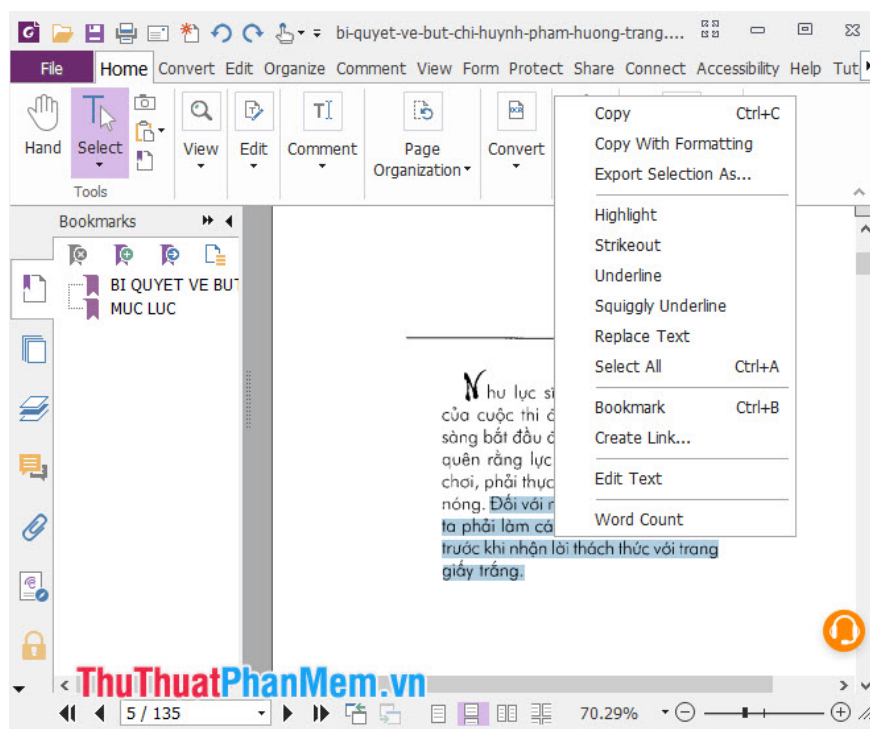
bi-quyet-ve-but-chi-huynh-pham-huong-trang....

File Home Convert Edit Organize Comment View Form Protect Share Connect Accessibility Help Tut

Hand Select View Edit Comment Page Organization Convert

Tools

Bookmarks

BI QUYET VE BUT
MUC LUC

Nhu lục sĩ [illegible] của cuộc thi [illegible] sàng bắt đầu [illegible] quên rằng lực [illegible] chơi, phải thực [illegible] nóng. Đối với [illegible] ta phải làm cá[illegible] trước khi nhận lời thách thức với trang giấy trắng.

Copy Ctrl+C
Copy With Formatting
Export Selection As...
Highlight
Strikeout
Underline
Squiggly Underline
Replace Text
Select All Ctrl+A
Bookmark Ctrl+B
Create Link...
Edit Text
Word Count

ThuThuatPhanMem.vn

5 / 135

70.29%